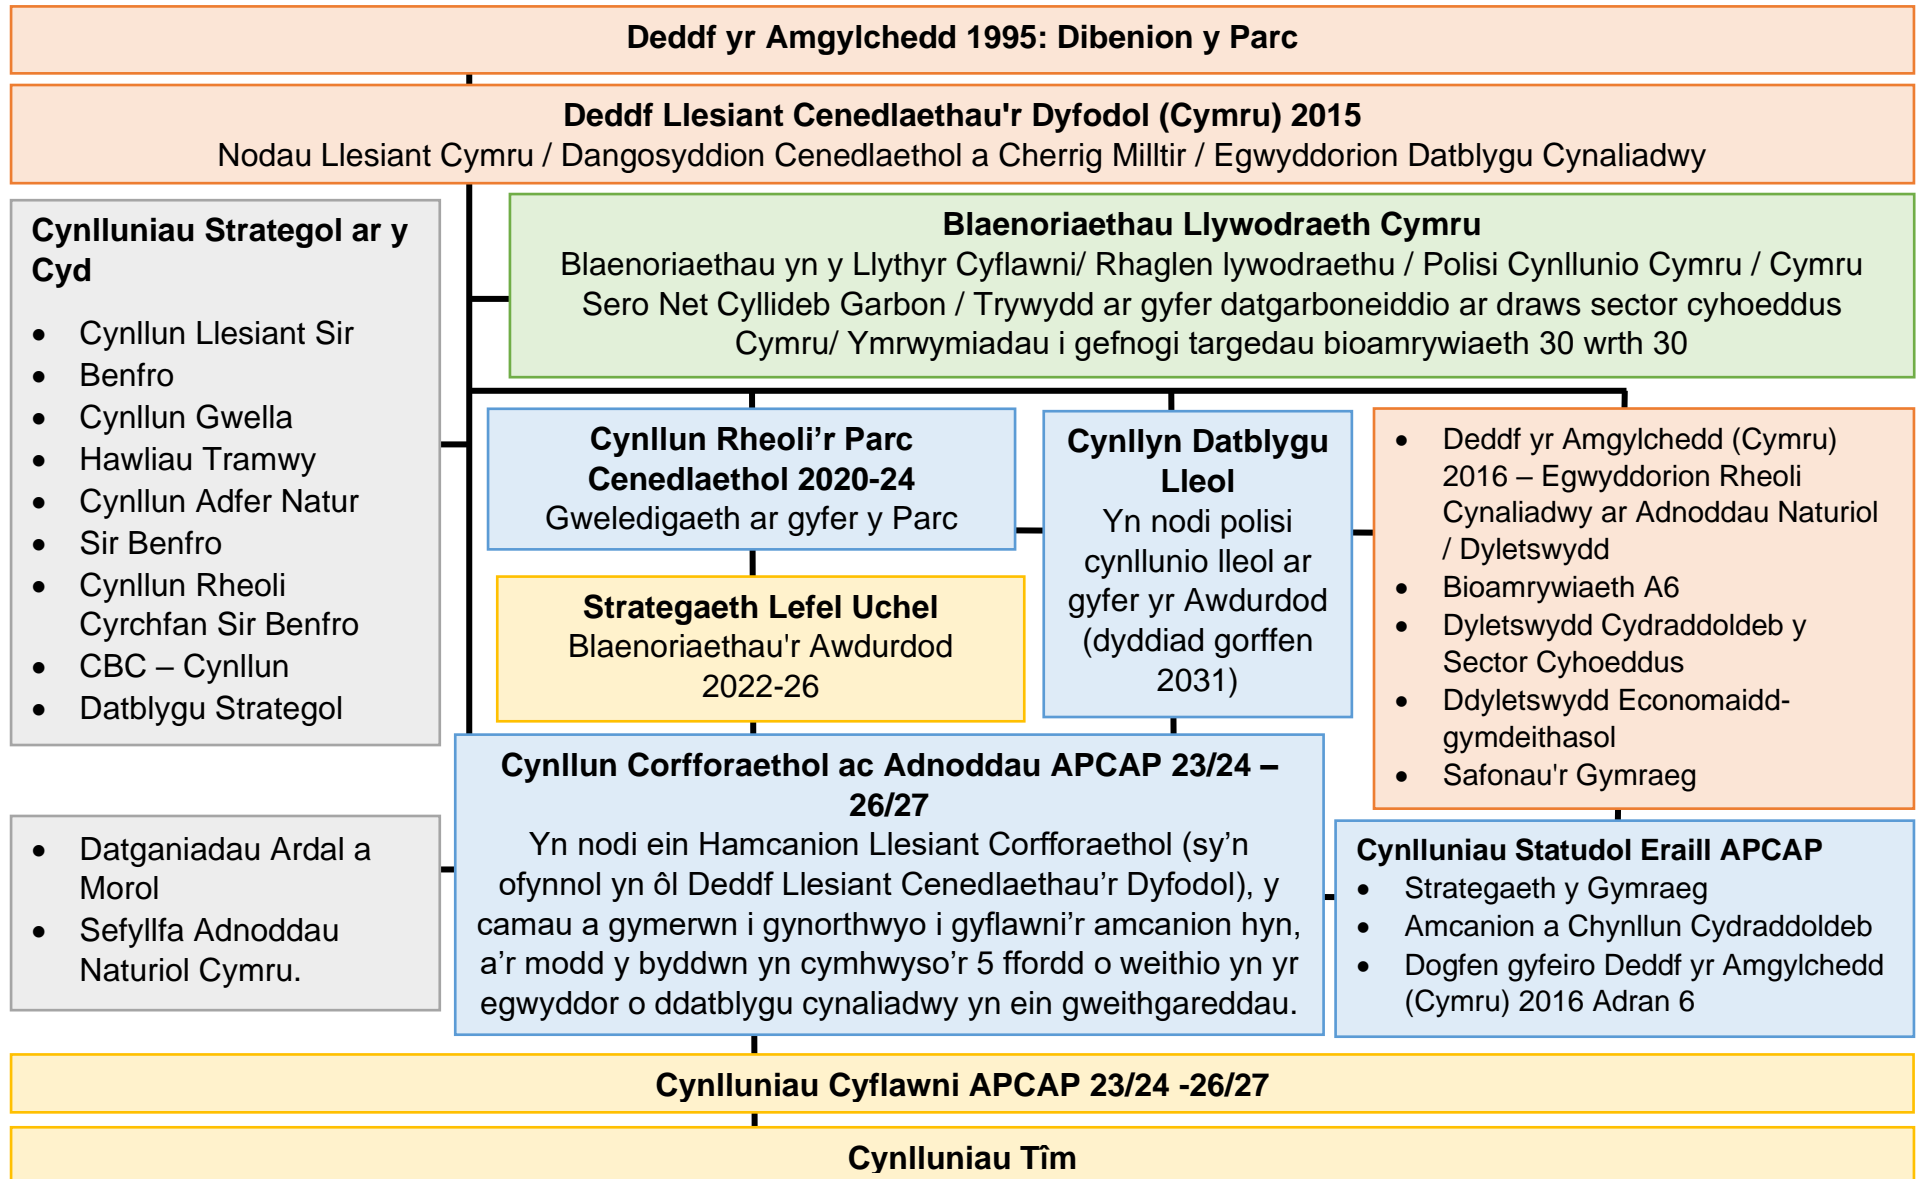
**Deddf yr Amgylchedd 1995: Dibenion y Parc**

**Deddf Llesiant Cenedlaethau'r Dyfodol (Cymru) 2015**
Nodau Llesiant Cymru / Dangosyddion Cenedlaethol a Cherrig Milltir / Egwyddorion Datblygu Cynaliadwy

**Cynlluniau Strategol ar y Cyd**

- Cynllun Llesiant Sir
- Benfro
- Cynllun Gwella
- Hawliau Tramwy
- Cynllun Adfer Natur
- Sir Benfro
- Cynllun Rheoli Cyrchfan Sir Benfro
- CBC – Cynllun
- Datblygu Strategol

**Blaenoriaethau Llywodraeth Cymru**
Blaenoriaethau yn y Llythyr Cyflawni/ Rhaglen lywodraethu / Polisi Cynllunio Cymru / Cymru Sero Net Cyllideb Garbon / Trywydd ar gyfer datgarboneiddio ar draws sector cyhoeddus Cymru/ Ymrwymiadau i gefnogi targedau bioamrywiaeth 30 wrth 30

**Cynllun Rheoli'r Parc Cenedlaethol 2020-24**
Gweledigaeth ar gyfer y Parc

**Cynllyn Datblygu Lleol**
Yn nodi polisi cynllunio lleol ar gyfer yr Awdurdod (dyddiad gorffen 2031)

- Deddf yr Amgylchedd (Cymru) 2016 – Egwyddorion Rheoli Cynaliadwy ar Adnoddau Naturiol / Dyletswydd
- Bioamrywiaeth A6
- Dyletswydd Cydraddoldeb y Sector Cyhoeddus
- Ddyletswydd Economaidd-gymdeithasol
- Safonau'r Gymraeg

**Strategaeth Lefel Uchel**
Blaenoriaethau'r Awdurdod 2022-26

**Cynllun Corfforaethol ac Adnoddau APCAP 23/24 – 26/27**
Yn nodi ein Hamcanion Llesiant Corfforaethol (sy'n ofynnol yn ôl Deddf Llesiant Cenedlaethau'r Dyfodol), y camau a gymerwn i gynorthwyo i gyflawni'r amcanion hyn, a'r modd y byddwn yn cymhwyso'r 5 ffordd o weithio yn yr egwyddor o ddatblygu cynaliadwy yn ein gweithgareddau.

- Datganiadau Ardal a Morol
- Sefyllfa Adnoddau Naturiol Cymru.

**Cynlluniau Statudol Eraill APCAP**
- Strategaeth y Gymraeg
- Amcanion a Chynllun Cydraddoldeb
- Dogfen gyfeiro Deddf yr Amgylchedd (Cymru) 2016 Adran 6

**Cynlluniau Cyflawni APCAP 23/24 -26/27**

**Cynlluniau Tîm**